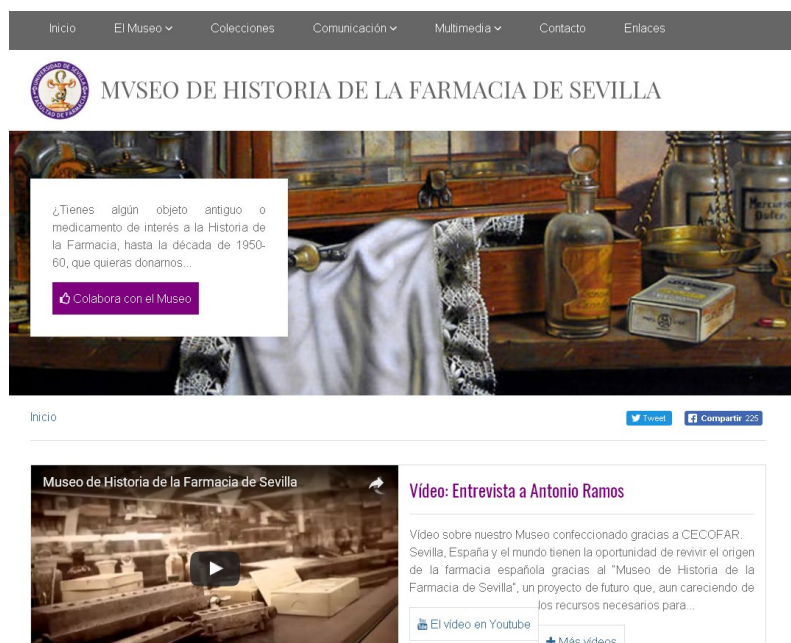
Inicio El Museo Colecciones Comunicación Multimedia Contacto Enlaces

UNIVERSIDAD DE SEVILLA FACULTAD DE FARMACIA

MVSEO DE HISTORIA DE LA FARMACIA DE SEVILLA

¿Tienes algún objeto antiguo o medicamento de interés a la Historia de la Farmacia, hasta la década de 1950-60, que quieras donarnos...

Colabora con el Museo

Inicio

Tweet Compartir 225

Museo de Historia de la Farmacia de Sevilla

Vídeo: Entrevista a Antonio Ramos

Vídeo sobre nuestro Museo confeccionado gracias a CECOFAR. Sevilla, España y el mundo tienen la oportunidad de revivir el origen de la farmacia española gracias al "Museo de Historia de la Farmacia de Sevilla", un proyecto de futuro que, aun careciendo de los recursos necesarios para...

El vídeo en Youtube

Más vídeos